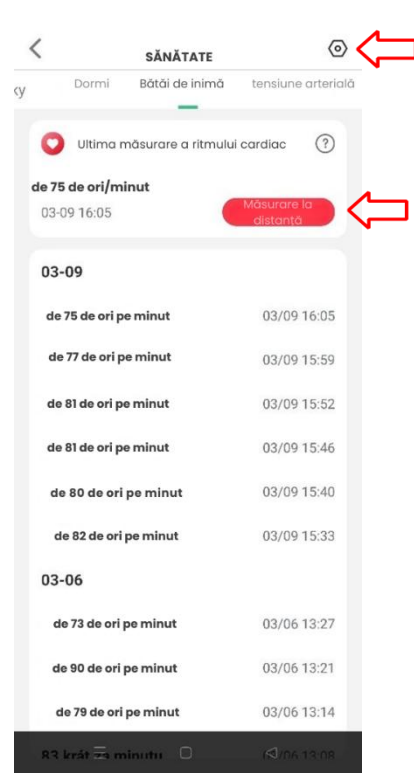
SĂNĂTATE

ky Dormi Bătăi de inimă tensiune arterială

Ultima măsurare a ritmului cardiac ?

de 75 de ori/minut
03-09 16:05 Măsurare la distanță

03-09

de 75 de ori pe minut 03/09 16:05
de 77 de ori pe minut 03/09 15:59
de 81 de ori pe minut 03/09 15:52
de 81 de ori pe minut 03/09 15:46
de 80 de ori pe minut 03/09 15:40
de 82 de ori pe minut 03/09 15:33

03-06

de 73 de ori pe minut 03/06 13:27
de 90 de ori pe minut 03/06 13:21
de 79 de ori pe minut 03/06 13:14
83 krát za minutu 03/06 13:08